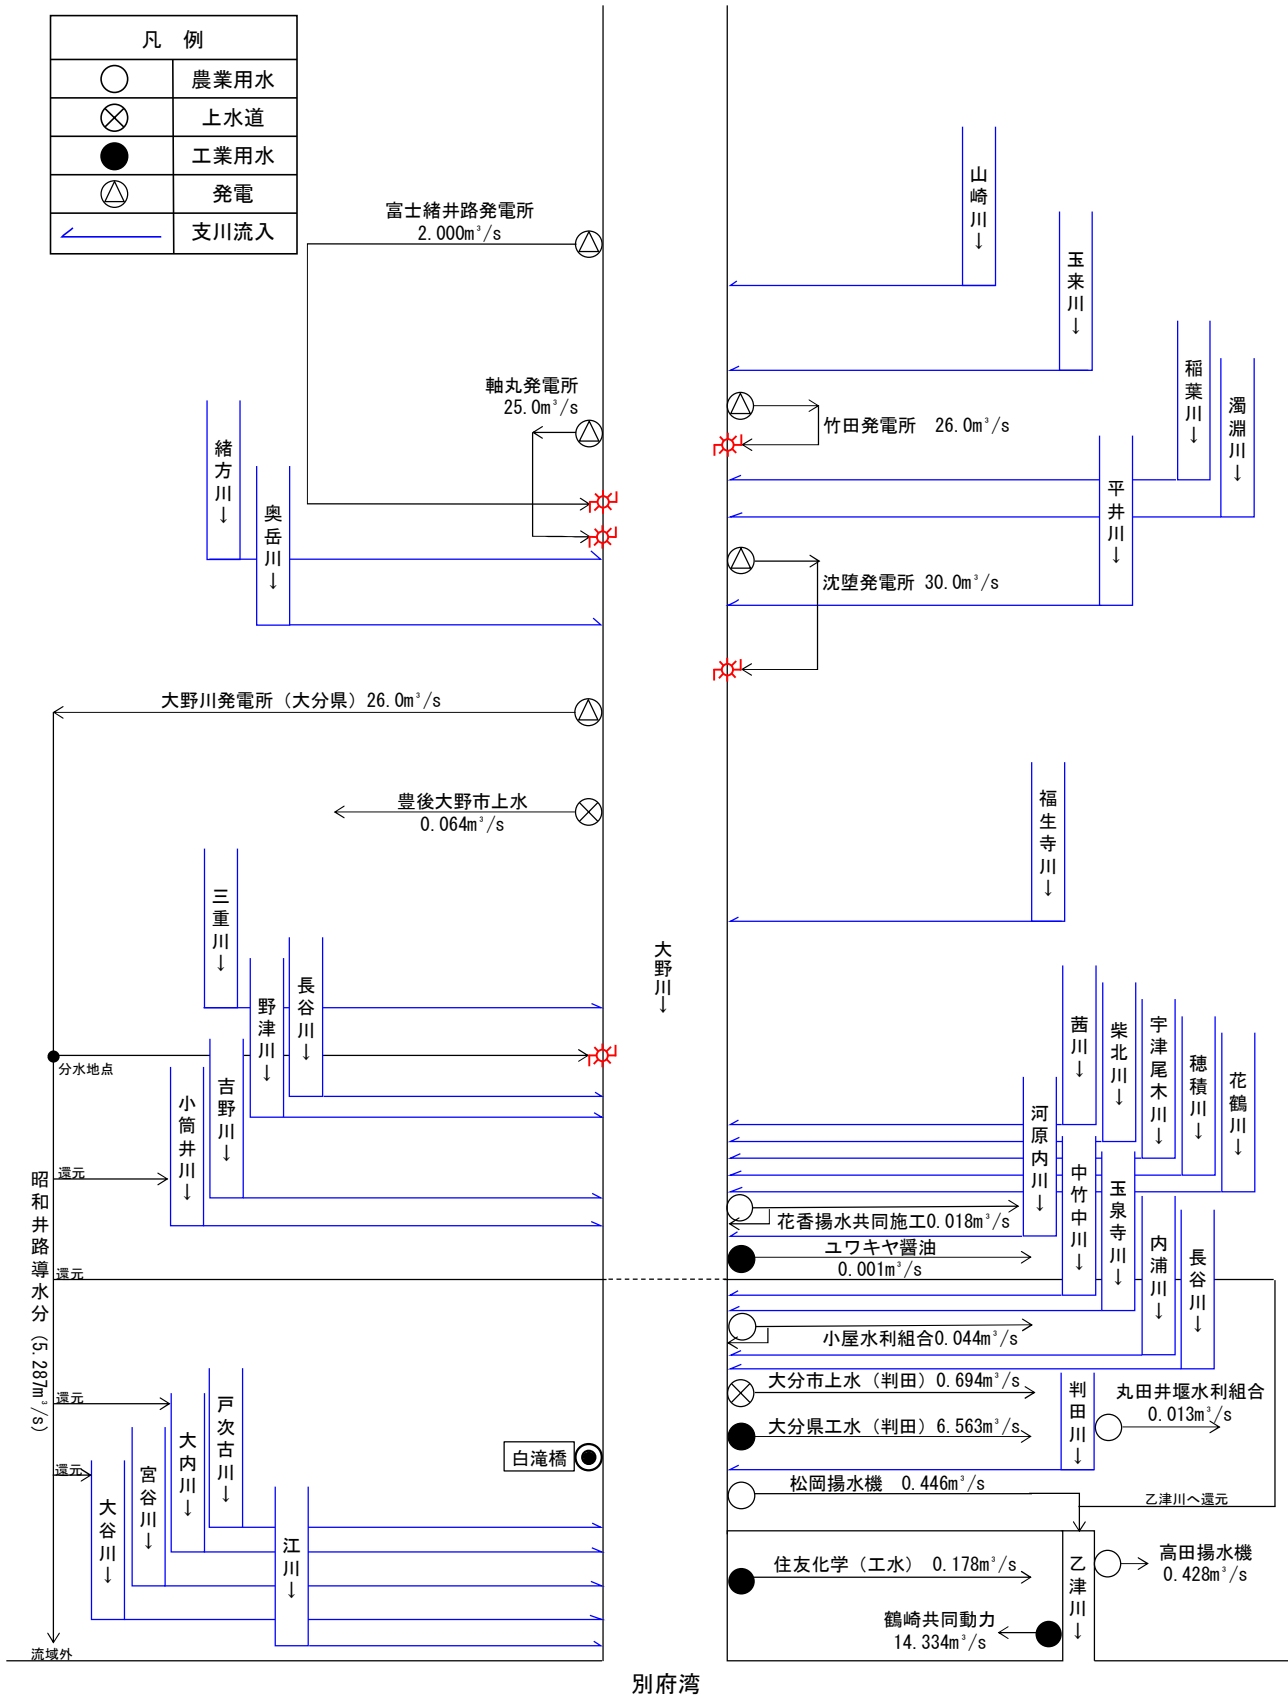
凡　例

| | |
|---|---|
| ○ | 農業用水 |
| ⊗ | 上水道 |
| ● | 工業用水 |
| △ | 発電 |
| ― | 支川流入 |

富士緒井路発電所
2.000m³/s

山崎川↓

玉来川↓

軸丸発電所
25.0m³/s

竹田発電所　26.0m³/s

稲葉川↓

濁淵川↓

緒方川↓

奥岳川↓

平井川↓

沈堕発電所　30.0m³/s

大野川発電所（大分県）26.0m³/s

豊後大野市上水
0.064m³/s

福生寺川↓

三重川↓

長谷川↓

野津川↓

大野川↓

分水地点

吉野川↓

小筒井川↓

茜川↓

柴北川↓

宇津尾木川↓

穂積川↓

花鶴川↓

河原内川↓

中竹中川↓

玉泉寺川↓

還元

昭和井路導水分（5.287m³/s）

花香揚水共同施工0.018m³/s

ユワキヤ醤油
0.001m³/s

還元

内浦川↓

長谷川↓

小屋水利組合0.044m³/s

還元

大分市上水（判田）0.694m³/s

判田川↓

丸田井堰水利組合
0.013m³/s

戸次古川↓

大内川↓

大分県工水（判田）6.563m³/s

白滝橋

還元

宮谷川↓

大谷川↓

松岡揚水機　0.446m³/s

乙津川へ還元

江川↓

住友化学（工水）0.178m³/s

乙津川↓

高田揚水機
0.428m³/s

鶴崎共同動力
14.334m³/s

流域外

別府湾